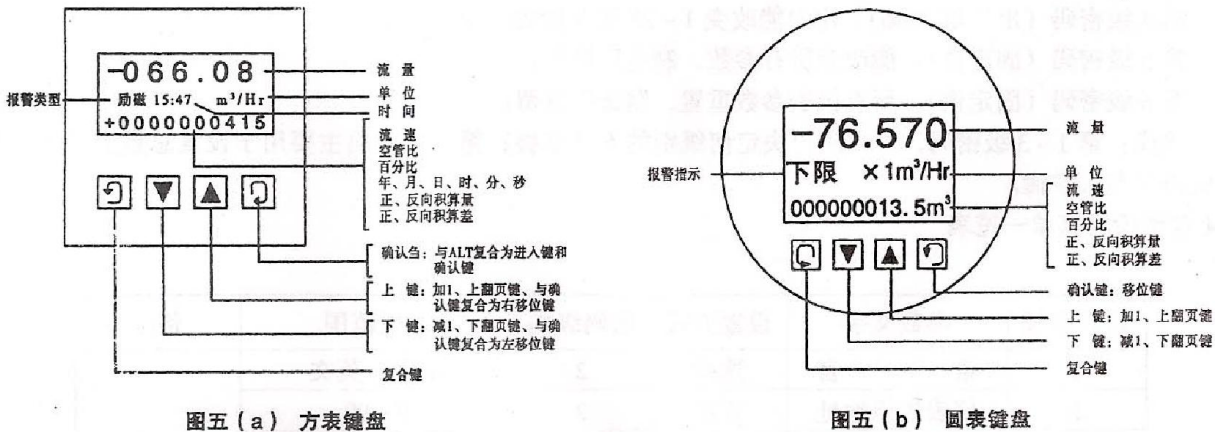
-066.08

报警类型

励磁 15:47 m³/Hr

+0000000415

流 量

单 位

时 间

流 速
空管比
百分比
年、月、日、时、分、秒
正、反向积算量
正、反向积算差

确认当：与ALT复合为进入键和确认键

上 键：加1、上翻页键、与确认键复合为右移位键

下 键：减1、下翻页键、与确认键复合为左移位键

复合键

图五（a） 方表键盘

-76.570

报警指示

下限 ×1m³/Hr

000000013.5m³

流 量

单 位

流 速
空管比
百分比
正、反向积算量
正、反向积算差

确认键：移位键

上 键：加1、上翻页键

下 键：减1、下翻页键

复合键

图五（b） 圆表键盘